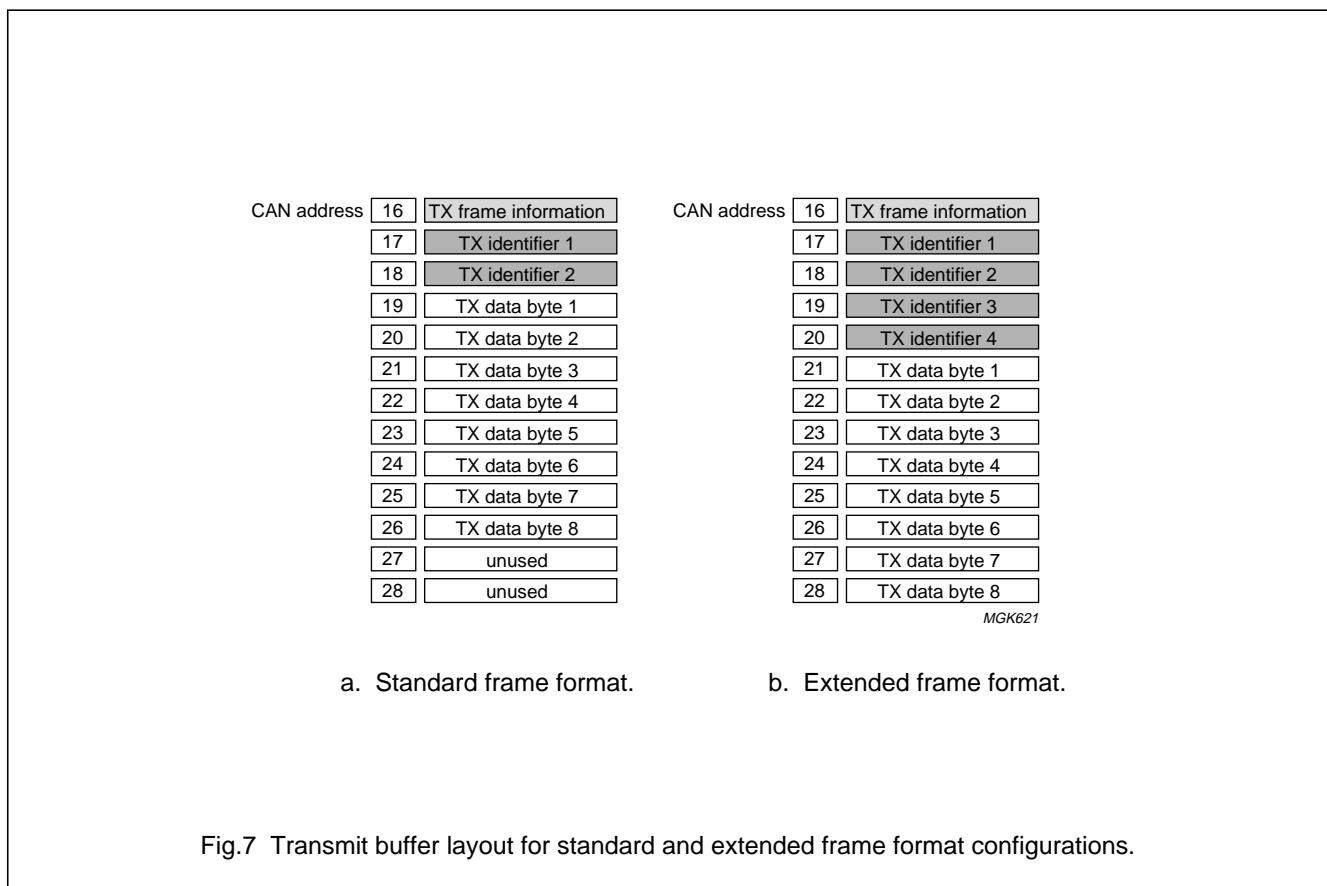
| CAN address | |
|---|---|
| 16 | TX frame information |
| 17 | TX identifier 1 |
| 18 | TX identifier 2 |
| 19 | TX data byte 1 |
| 20 | TX data byte 2 |
| 21 | TX data byte 3 |
| 22 | TX data byte 4 |
| 23 | TX data byte 5 |
| 24 | TX data byte 6 |
| 25 | TX data byte 7 |
| 26 | TX data byte 8 |
| 27 | unused |
| 28 | unused |

a. Standard frame format.

| CAN address | |
|---|---|
| 16 | TX frame information |
| 17 | TX identifier 1 |
| 18 | TX identifier 2 |
| 19 | TX identifier 3 |
| 20 | TX identifier 4 |
| 21 | TX data byte 1 |
| 22 | TX data byte 2 |
| 23 | TX data byte 3 |
| 24 | TX data byte 4 |
| 25 | TX data byte 5 |
| 26 | TX data byte 6 |
| 27 | TX data byte 7 |
| 28 | TX data byte 8 |

MGK621

b. Extended frame format.

Fig.7 Transmit buffer layout for standard and extended frame format configurations.